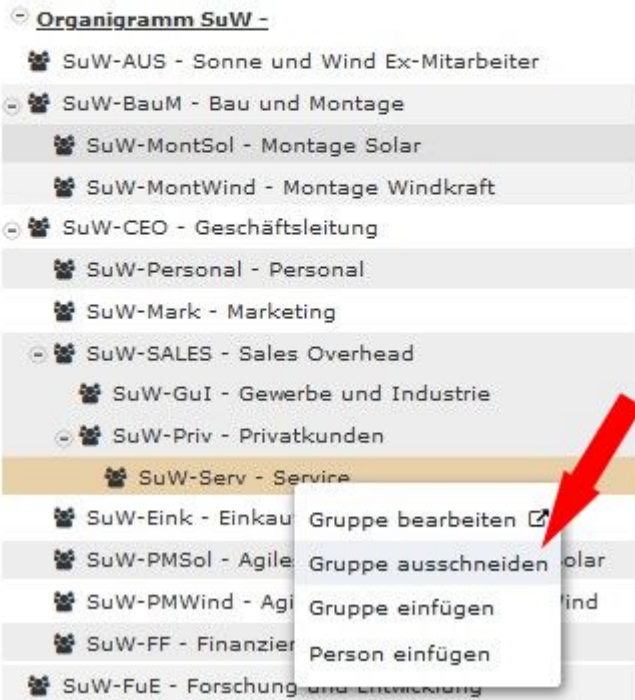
Organigramm SuW -

SuW-AUS - Sonne und Wind Ex-Mitarbeiter

SuW-BauM - Bau und Montage

SuW-MontSol - Montage Solar

SuW-MontWind - Montage Windkraft

SuW-CEO - Geschäftsleitung

SuW-Personal - Personal

SuW-Mark - Marketing

SuW-SALES - Sales Overhead

SuW-GuI - Gewerbe und Industrie

SuW-Priv - Privatkunden

SuW-Serv - Service

SuW-Eink - Einkau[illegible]

SuW-PMSol - Agile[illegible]olar

SuW-PMWind - Agi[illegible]ind

SuW-FF - Finanzie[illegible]

SuW-FuE - Forschung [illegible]

Gruppe bearbeiten

Gruppe ausschneiden

Gruppe einfügen

Person einfügen